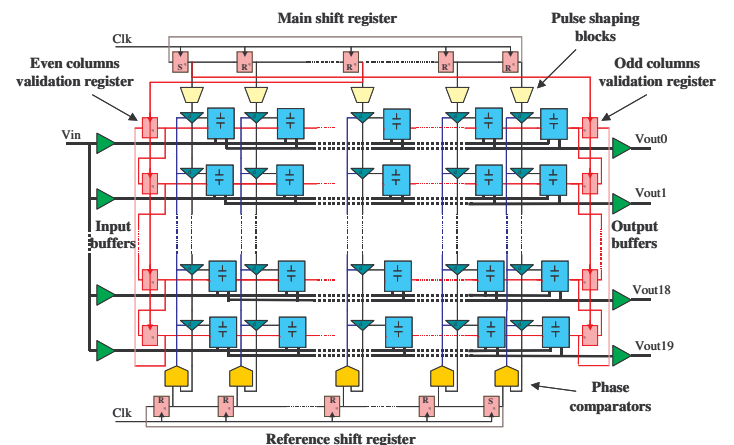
Main shift register

Clk

Pulse shaping blocks

Even columns validation register

Odd columns validation register

S
R
R
R
R

Vin

Vout0

Vout1

Input buffers

Output buffers

Vout18

Vout19

Phase comparators

Clk

R
R
R
R
S

Reference shift register